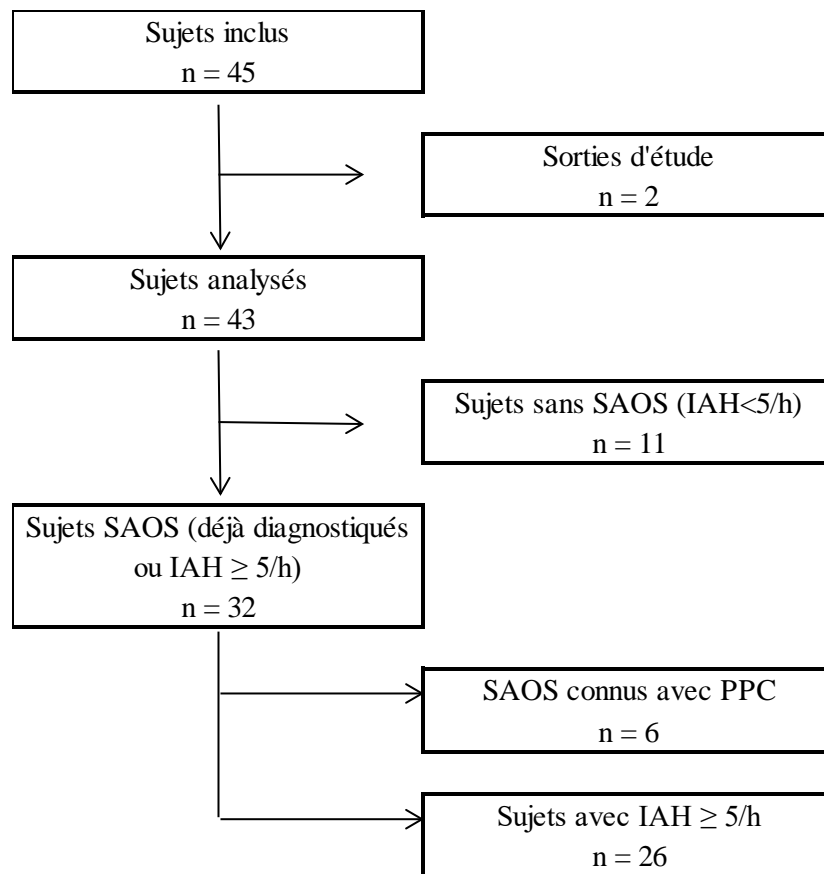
Sujets inclus
n = 45

Sorties d'étude
n = 2

Sujets analysés
n = 43

Sujets sans SAOS (IAH<5/h)
n = 11

Sujets SAOS (déjà diagnostiqués ou IAH $\geq$ 5/h)
n = 32

SAOS connus avec PPC
n = 6

Sujets avec IAH $\geq$ 5/h
n = 26